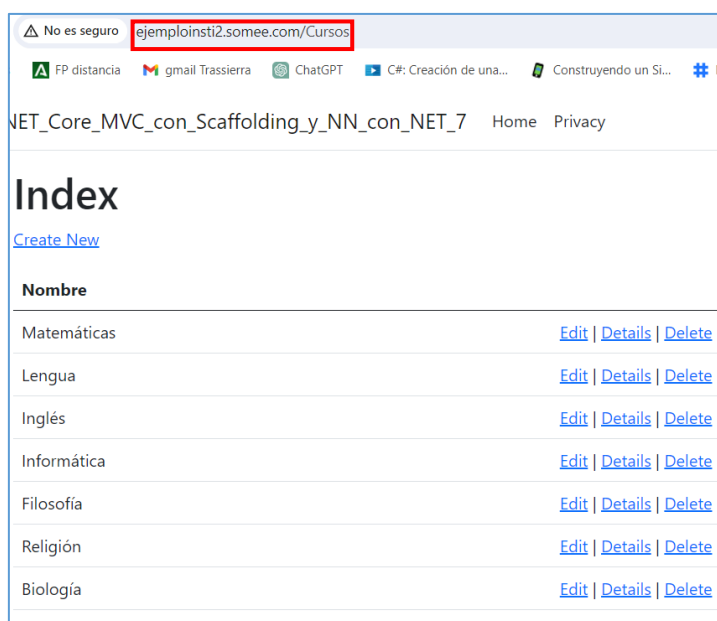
No es seguro ejemploinsti2.somee.com/Cursos

FP distancia gmail Trassierra ChatGPT C#: Creación de una... Construyendo un Si...

NET_Core_MVC_con_Scaffolding_y_NN_con_NET_7 Home Privacy

Index

Create New

| Nombre | |
|---|---|
| Matemáticas | Edit \| Details \| Delete |
| Lengua | Edit \| Details \| Delete |
| Inglés | Edit \| Details \| Delete |
| Informática | Edit \| Details \| Delete |
| Filosofía | Edit \| Details \| Delete |
| Religión | Edit \| Details \| Delete |
| Biología | Edit \| Details \| Delete |